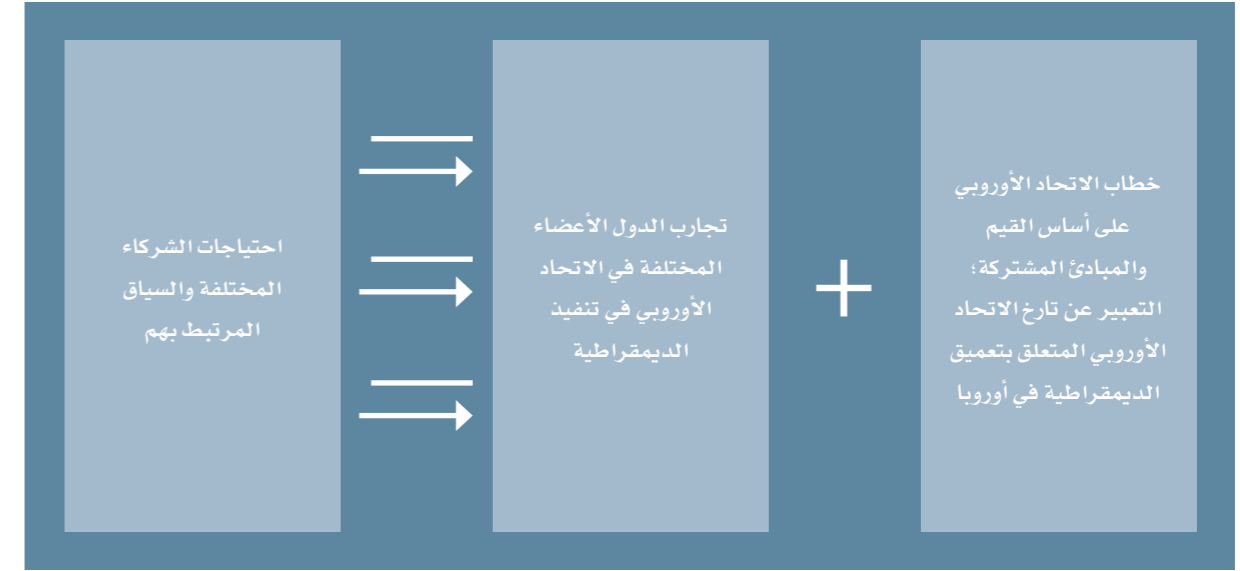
خطاب الاتحاد الأوروبي على أساس القيم والمبادئ المشتركة؛ التعبير عن تارخ الاتحاد الأوروبي المتعلق بتعميق الديمقراطية في أوروبا

+

تجارب الدول الأعضاء المختلفة في الاتحاد الأوروبي في تنفيذ الديمقراطية

احتياجات الشركاء المختلفة والسياق المرتبط بهم